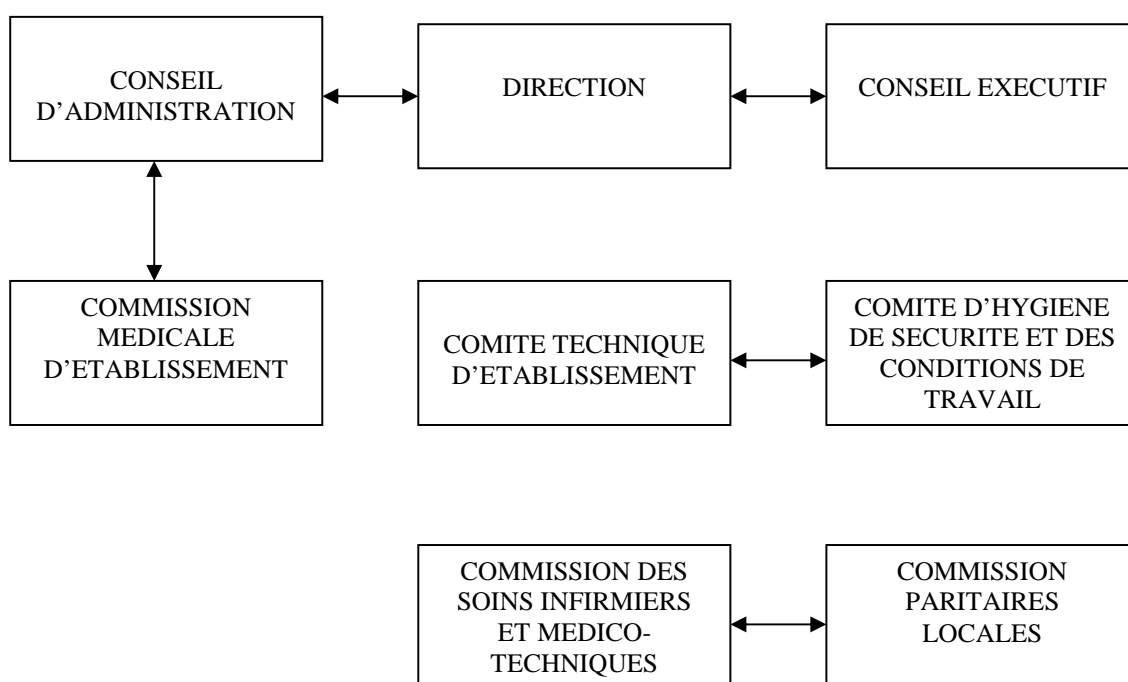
CONSEIL D'ADMINISTRATION

DIRECTION

CONSEIL EXECUTIF

COMMISSION MEDICALE D'ETABLISSEMENT

COMITE TECHNIQUE D'ETABLISSEMENT

COMITE D'HYGIENE DE SECURITE ET DES CONDITIONS DE TRAVAIL

COMMISSION DES SOINS INFIRMIERS ET MEDICO-TECHNIQUES

COMMISSION PARITAIRES LOCALES